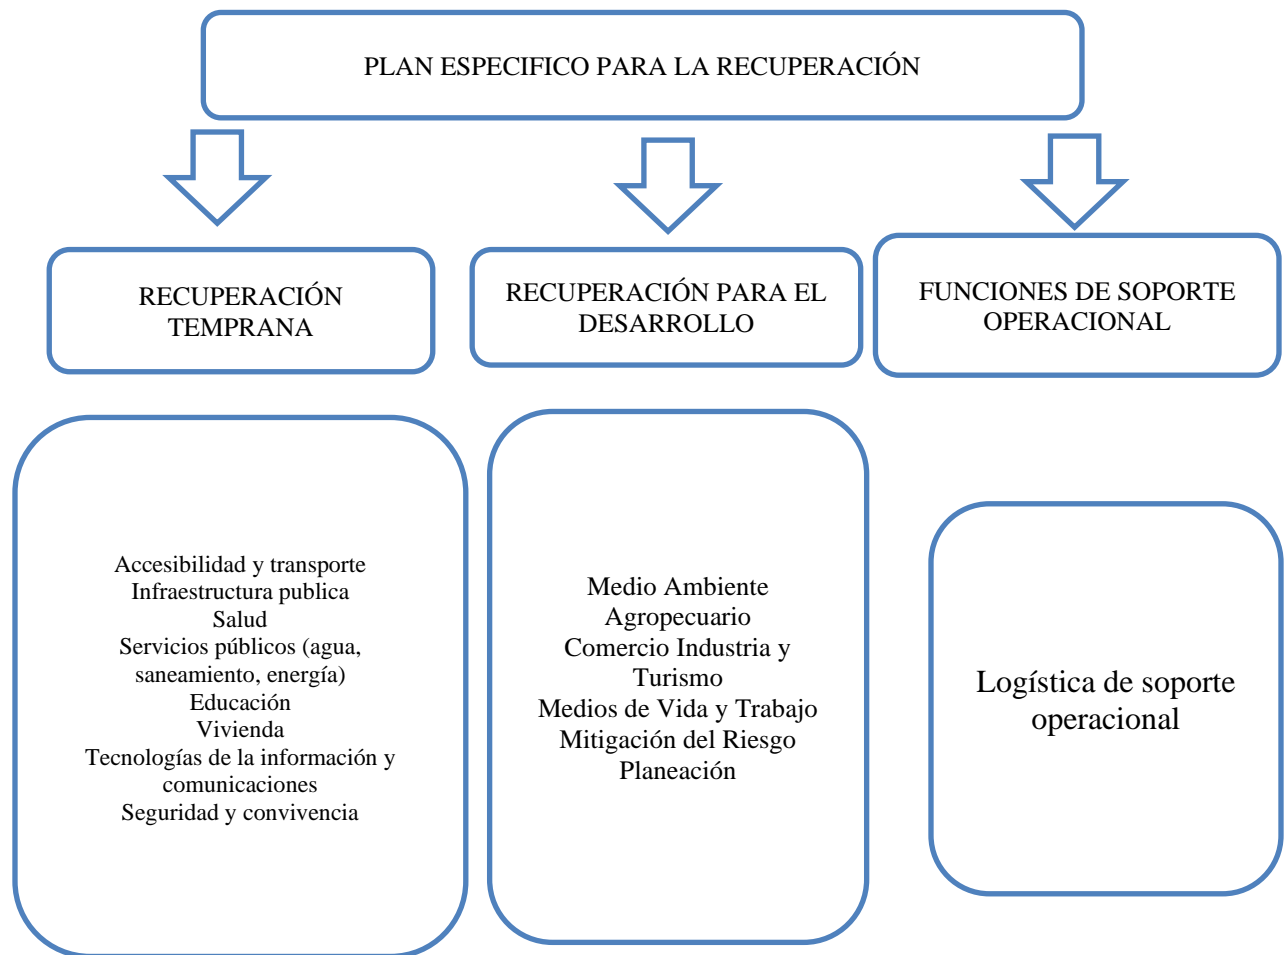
PLAN ESPECIFICO PARA LA RECUPERACIÓN

RECUPERACIÓN TEMPRANA

RECUPERACIÓN PARA EL DESARROLLO

FUNCIONES DE SOPORTE OPERACIONAL

Accesibilidad y transporte
Infraestructura publica
Salud
Servicios públicos (agua, saneamiento, energía)
Educación
Vivienda
Tecnologías de la información y comunicaciones
Seguridad y convivencia

Medio Ambiente
Agropecuario
Comercio Industria y Turismo
Medios de Vida y Trabajo
Mitigación del Riesgo
Planeación

Logística de soporte operacional